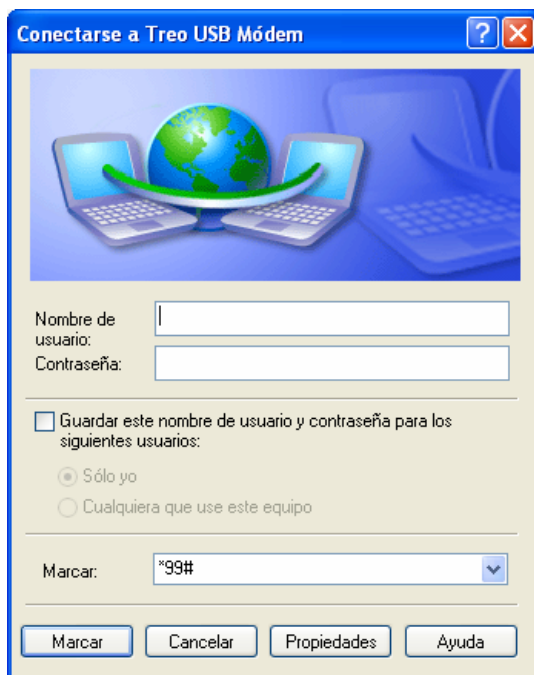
Conectarse a Treo USB Módem

?

Nombre de usuario:
Contraseña:

Guardar este nombre de usuario y contraseña para los siguientes usuarios:
Sólo yo
Cualquiera que use este equipo

Marcar: *99#

Marcar
Cancelar
Propiedades
Ayuda